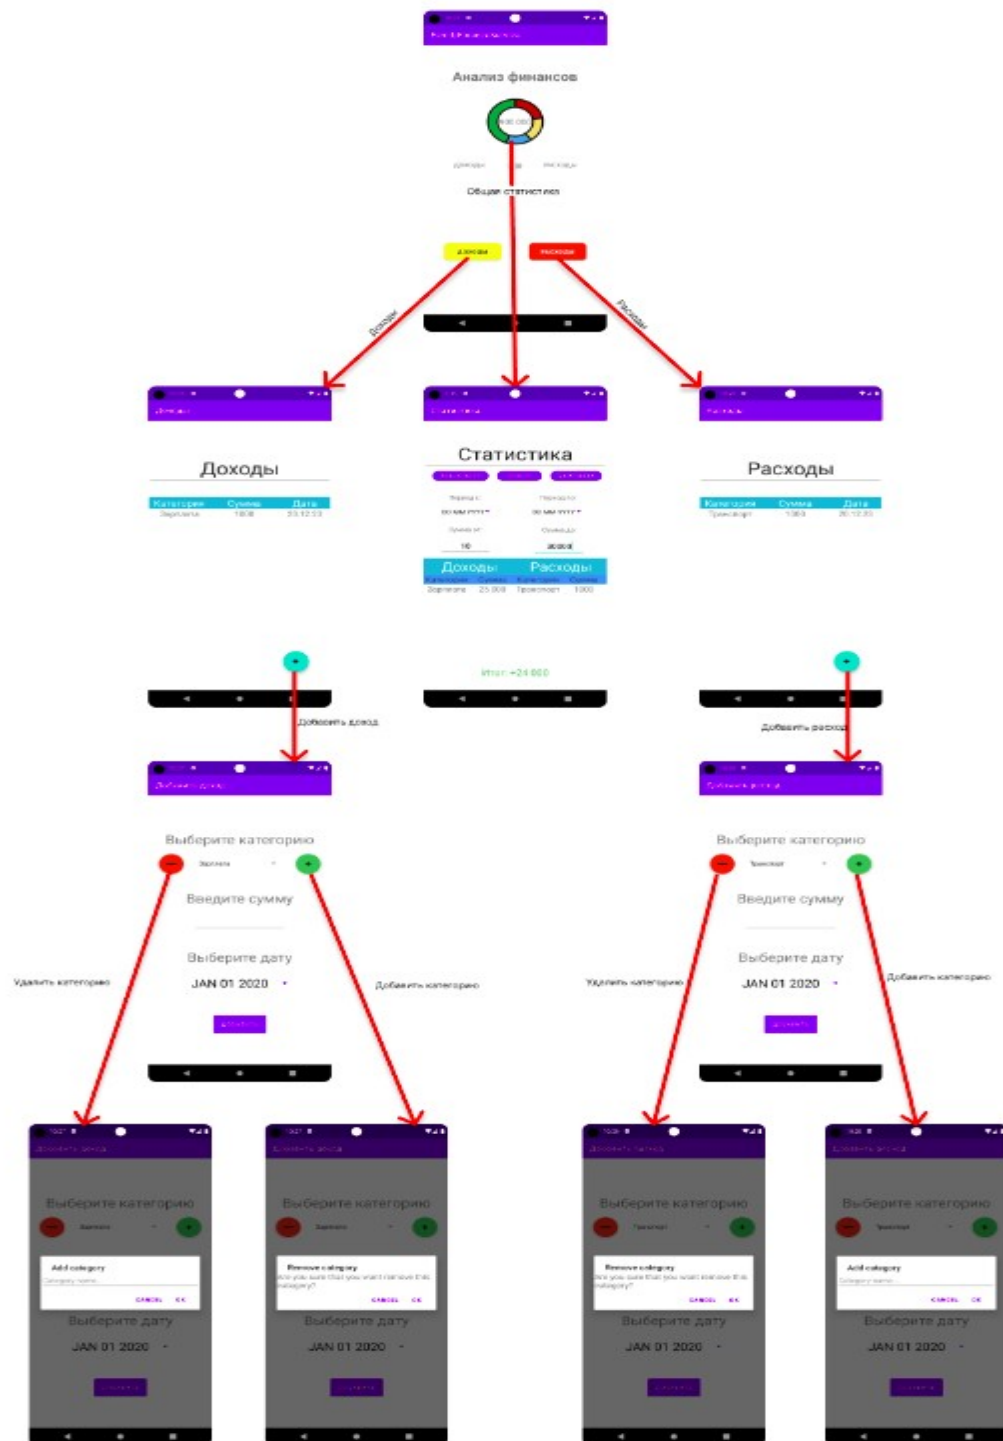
Анализ финансов

доходы

расходы

Общая статистика

доходы

расходы

Доходы

Расходы

Доходы

Категория | Сумма | Дата

Зарплата | 1000 | 20.12.20

Статистика

Период с

Период по

DD MM YYYY

DD MM YYYY

Сумма от

Сумма до

10

20000

Доходы

Расходы

Категория | Сумма | Категория | Сумма

Зарплата | 25 000 | Транспорт | 1000

Итог: +24 000

Расходы

Категория | Сумма | Дата

Транспорт | 1000 | 20.12.20

Добавить доход

Добавить расход

Выберите категорию

Зарплата

Введите сумму

Выберите дату

JAN 01 2020

Выберите категорию

Транспорт

Введите сумму

Выберите дату

JAN 01 2020

Удалить категорию

Добавить категорию

Удалить категорию

Добавить категорию

Выберите категорию

Зарплата

Add category

Category name

CANCEL OK

Выберите дату

JAN 01 2020

Выберите категорию

Зарплата

Remove category

Are you sure that you want remove this category?

CANCEL OK

Выберите дату

JAN 01 2020

Выберите категорию

Транспорт

Remove category

Are you sure that you want remove this category?

CANCEL OK

Выберите дату

JAN 01 2020

Выберите категорию

Транспорт

Add category

Category name

CANCEL OK

Выберите дату

JAN 01 2020